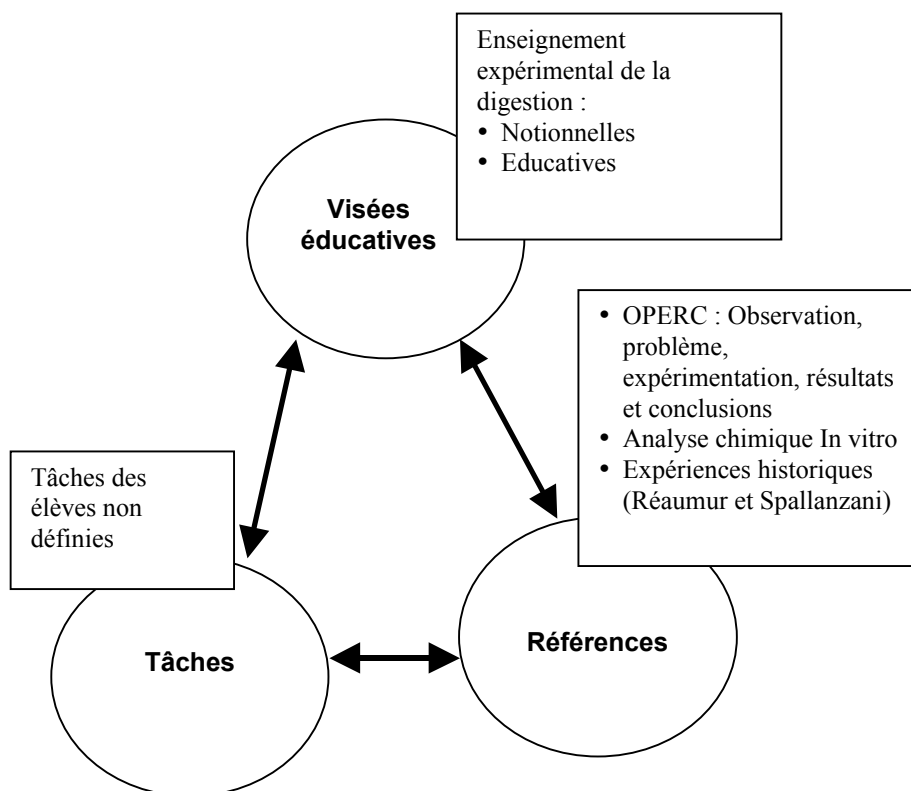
Enseignement expérimental de la digestion :
• Notionnelles
• Educatives

Visées éducatives

• OPERC : Observation, problème, expérimentation, résultats et conclusions
• Analyse chimique In vitro
• Expériences historiques (Réaumur et Spallanzani)

Tâches des élèves non définies

Tâches

Références